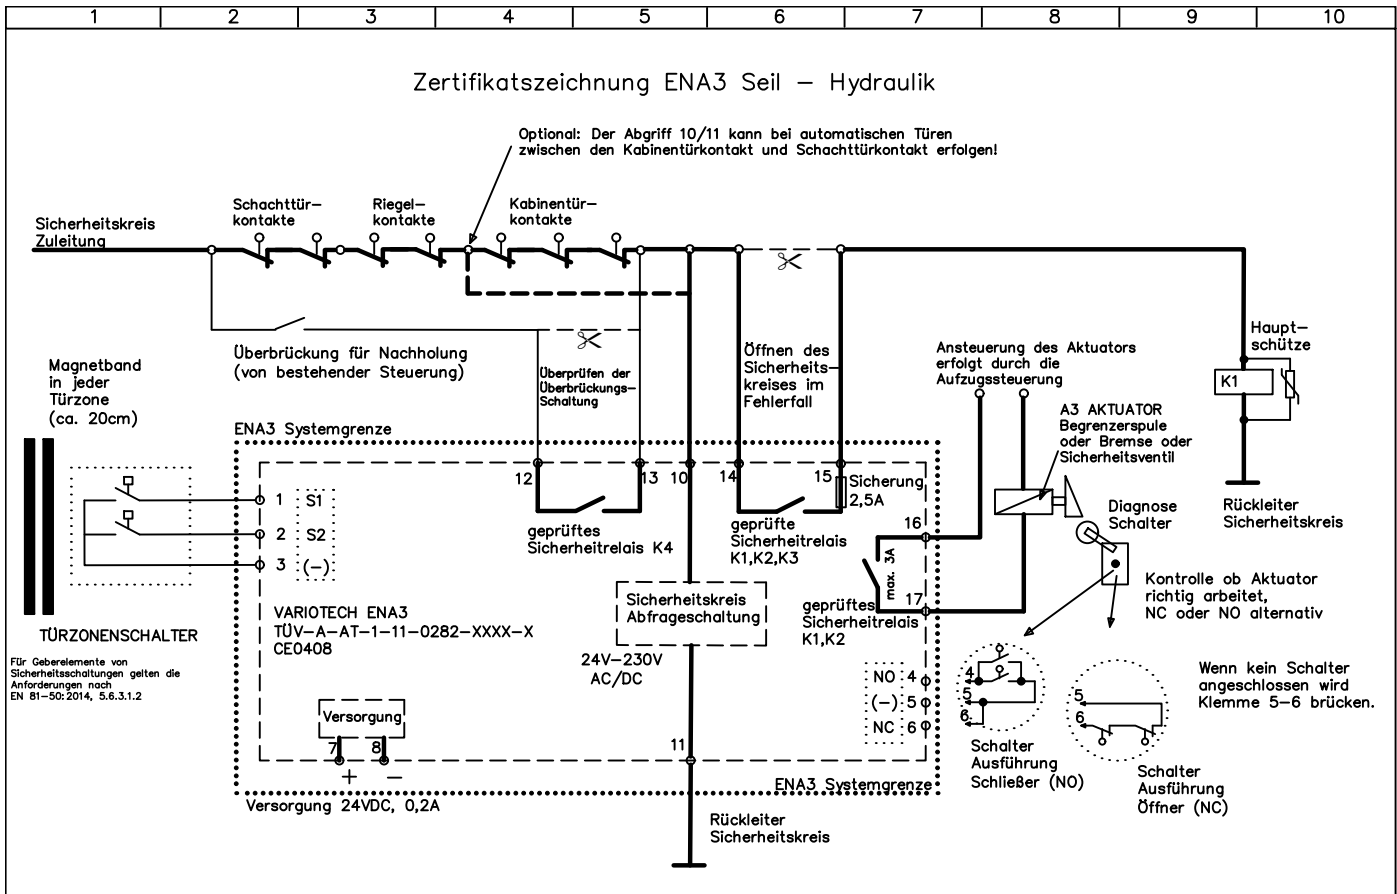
1 2 3 4 5 6 7 8 9 10

Zertifikatszeichnung ENA3 Seil – Hydraulik

Optional: Der Abgriff 10/11 kann bei automatischen Türen zwischen den Kabinentürkontakt und Schachttürkontakt erfolgen!

Sicherheitskreis Zuleitung

Schachttür-kontakte

Riegel-kontakte

Kabinentür-kontakte

Überbrückung für Nachholung (von bestehender Steuerung)

Überprüfen der Überbrückungs-Schaltung

Öffnen des Sicherheits-kreises im Fehlerfall

Ansteuerung des Aktuators erfolgt durch die Aufzugssteuerung

Haupt-schütze

K1

Magnetband in jeder Türzone (ca. 20cm)

ENA3 Systemgrenze

A3 AKTUATOR Begrenzerspule oder Bremse oder Sicherheitsventil

12 13 10 14 15 Sicherung 2,5A

1 S1
2 S2
3 (–)

geprüftes Sicherheitrelais K4

geprüfte Sicherheitrelais K1,K2,K3

16

max. 3A

Diagnose Schalter

Rückleiter Sicherheitskreis

Kontrolle ob Aktuator richtig arbeitet, NC oder NO alternativ

Sicherheitskreis Abfrageschaltung

geprüftes Sicherheitrelais K1,K2

17

VARIOTECH ENA3
TÜV-A-AT-1-11-0282-XXXX-X
CE0408

TÜRZONENSCHALTER

Für Geberelemente von Sicherheitsschaltungen gelten die Anforderungen nach EN 81-50:2014, 5.6.3.1.2

24V–230V AC/DC

NO 4
(–) 5
NC 6

4
5
6

5
6

Wenn kein Schalter angeschlossen wird Klemme 5–6 brücken.

Versorgung
7 8
+ –

11

ENA3 Systemgrenze

Schalter Ausführung Schließer (NO)

Schalter Ausführung Öffner (NC)

Versorgung 24VDC, 0,2A

Rückleiter Sicherheitskreis